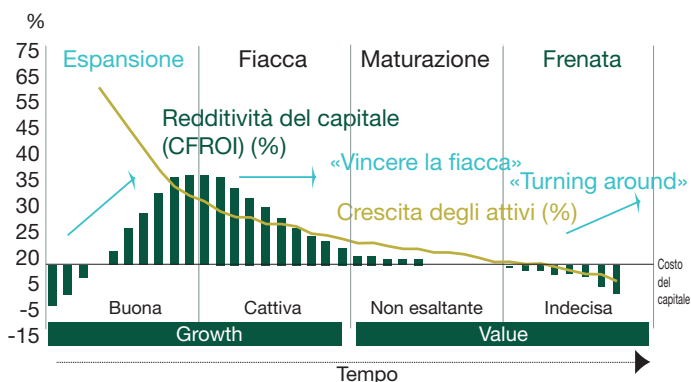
%

75
65
55
45
40
35
30
25
20
5
-5
-15

Espansione

Fiacca

Maturazione

Frenata

Redditività del capitale (CFROI) (%)

«Vincere la fiacca»

«Turning around»

Crescita degli attivi (%)

Costo del capitale

Buona

Cattiva

Non esaltante

Indecisa

Growth

Value

Tempo